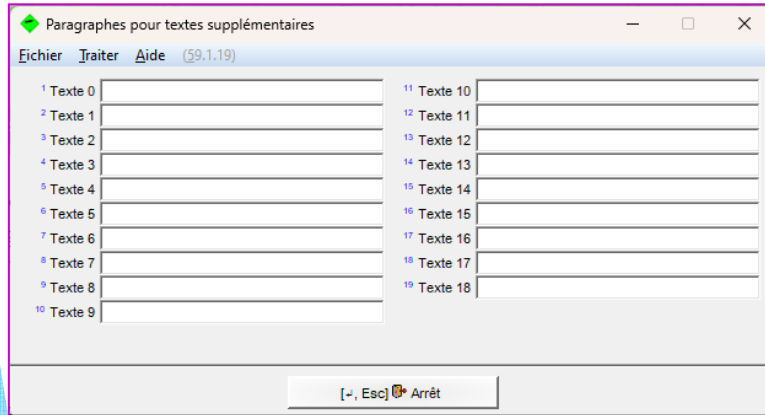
Paragraphes pour textes supplémentaires

Fichier Traiter Aide (59.1.19)

$^{1}$ Texte 0
$^{2}$ Texte 1
$^{3}$ Texte 2
$^{4}$ Texte 3
$^{5}$ Texte 4
$^{6}$ Texte 5
$^{7}$ Texte 6
$^{8}$ Texte 7
$^{9}$ Texte 8
$^{10}$ Texte 9

$^{11}$ Texte 10
$^{12}$ Texte 11
$^{13}$ Texte 12
$^{14}$ Texte 13
$^{15}$ Texte 14
$^{16}$ Texte 15
$^{17}$ Texte 16
$^{18}$ Texte 17
$^{19}$ Texte 18

[↵, Esc] Arrêt